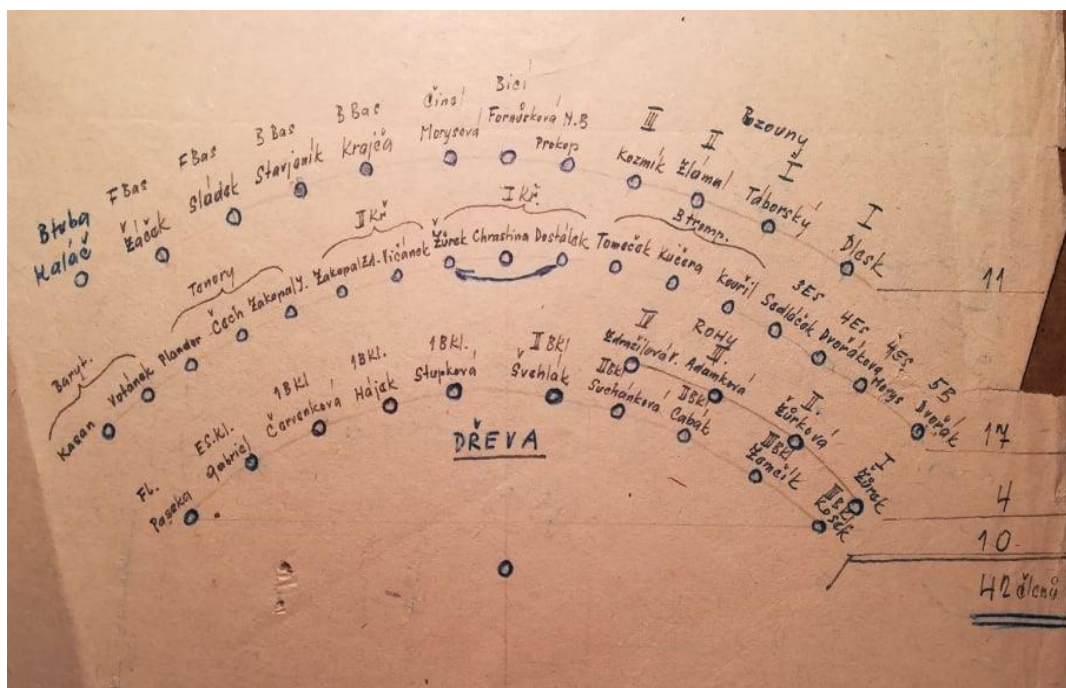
Bicí
Činel Forndrková M.B
B Bas Morysová Prokop
B Bas Krajča
F Bas Stavjaník
F Bas Sládek
Btuba Žáček
Kaláč

III Kozmík
II Zlámal
Bzouny
I Táborský
I Dlask

II Kř.
I Kř.
Žůrek Chrastina Dostálek
Zákopal Zd. Ličánek
Tenory Čech Zákopal J.

Btromp.
Tomeček Kučera Kovříl
3ES Sadláček
4ES Dvořáková
4ES Herzys
5B Dvořák

Baryt.
Kašan Votánek Plander

ROHY
II Zdražilová V. Adamková
III
III Suchánková Cabák
II Žůrková
III Zámečník
I Žůrek
III Kosek

1BKl. Červenková
1BKl. Hajak
1BKl. Stupková
II Bkl Švehlák
ES.Kl. Gabriel
Fl. Paseka

DŘEVA

11
17
4
10
42 členů